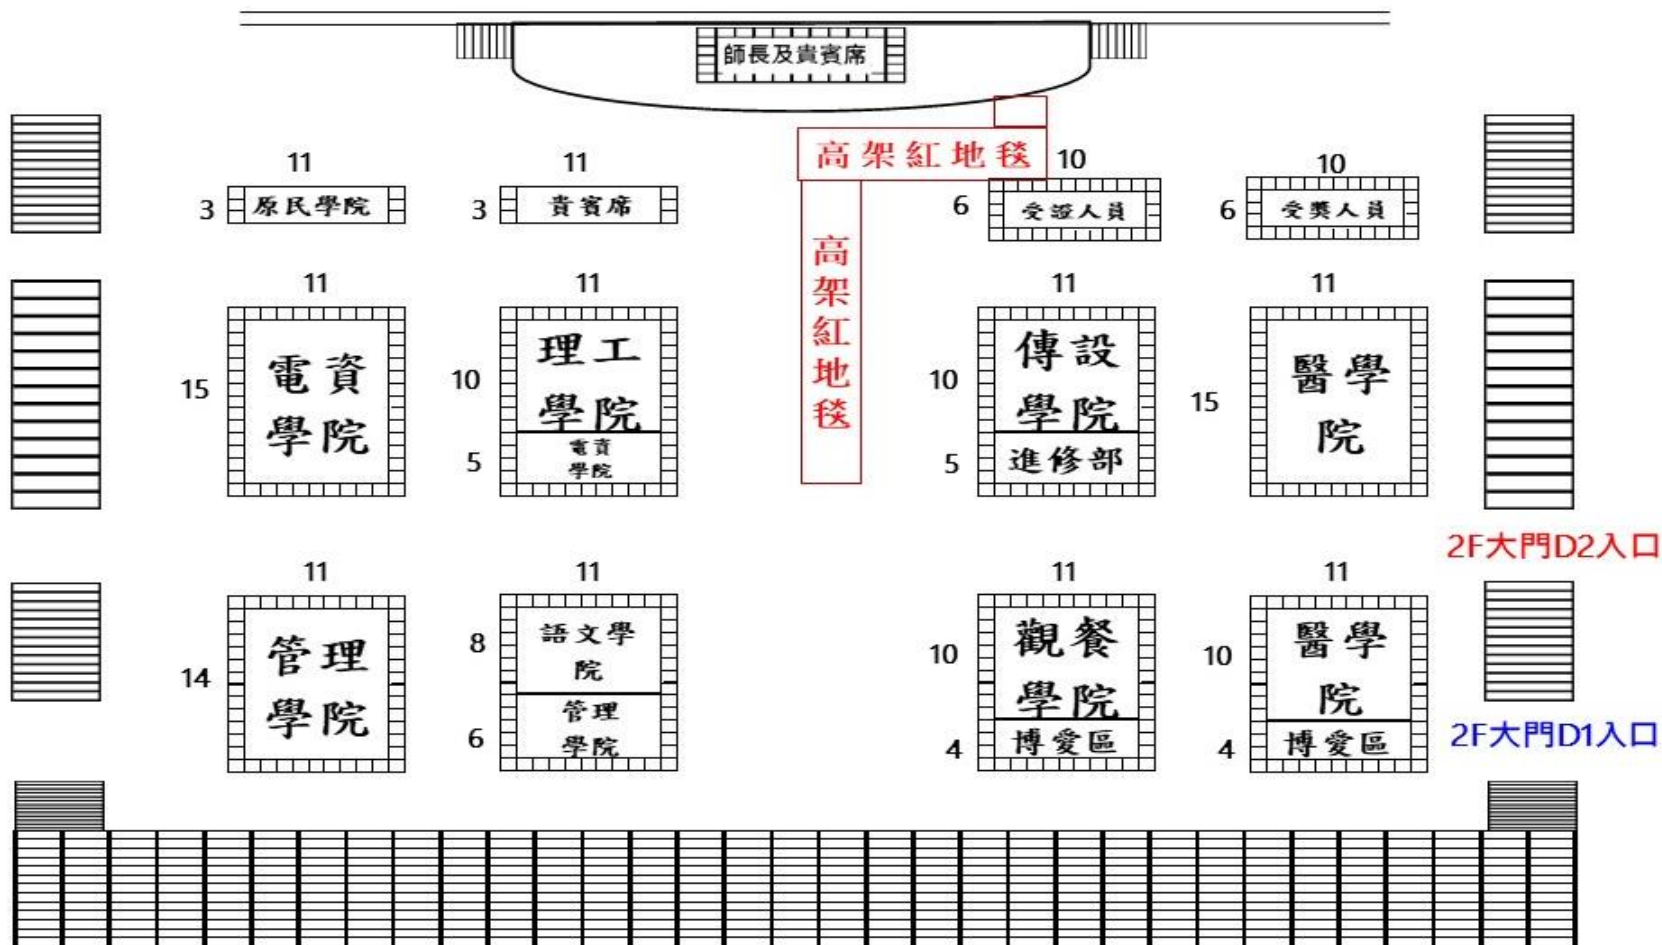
師長及貴賓席

高架紅地毯

11
3 原民學院

11
3 貴賓席

10
6 受證人員

10
6 受獎人員

11
15 電資學院

11
10 理工學院
5 電資學院

高架紅地毯

11
10 傳設學院
5 進修部

11
15 醫學院

2F大門D2入口

11
14 管理學院

11
8 語文學院
6 管理學院

11
10 觀餐學院
4 博愛區

11
10 醫學院
4 博愛區

2F大門D1入口